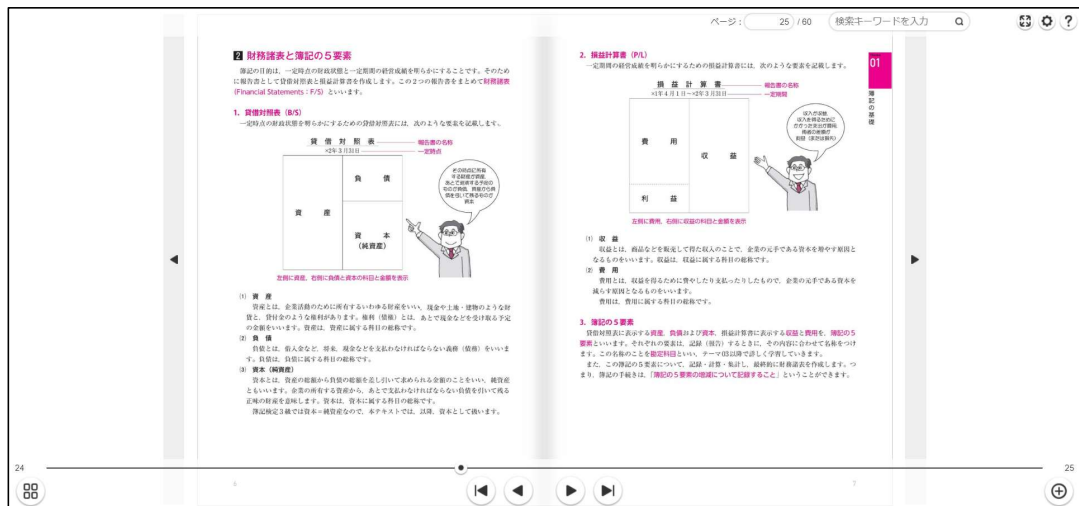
ページ： 25 /60 検索キーワードを入力

2 財務諸表と簿記の５要素

簿記の目的は、一定時点の財政状態と一定期間の経営成績を明らかにすることです。そのために報告書として貸借対照表と損益計算書を作成します。この２つの報告書をまとめて財務諸表（Financial Statements：F/S）といいます。

1. 貸借対照表（B/S）

一定時点の財政状態を明らかにするための貸借対照表には、次のような要素を記載します。

貸借対照表 ― 報告書の名称
×2年３月31日 ― 一定時点

| 資産 | 負債 |
|---|---|
| | 資本（純資産） |

その時点に所有する財産と、あとで返済する予定のもの(負債)、資産から負債を引いて残るもの(資本)

左側に資産、右側に負債と資本の科目と金額を表示

(1) 資産
資産とは、企業活動のために所有するいわゆる財産をいい、現金や土地・建物のような財貨、貸付金のような債権があります。債権（債権）とは、あとで現金などを受け取る予定の金額をいいます。資産は、資産に属する科目の総称です。

(2) 負債
負債とは、借入金など、将来、現金などを支払わなければならない義務（債務）をいいます。負債は、負債に属する科目の総称です。

(3) 資本（純資産）
資本とは、資産の総額から負債の総額を差し引いて求められる金額のことをいい、純資産ともいいます。企業の所有する資産から、あとで支払わなければならない負債を引いて残る正味の財産を意味します。資本は、資本に属する科目の総称です。
簿記検定３級では資本＝純資産なので、本テキストでは、以降、資本として扱います。

2. 損益計算書（P/L）

一定期間の経営成績を明らかにするための損益計算書には、次のような要素を記載します。

損益計算書 ― 報告書の名称
×1年４月１日～×2年３月31日 ― 一定期間

| 費用 | 収益 |
|---|---|
| 利益 | |

収入が発生する原因と、それを得るためにかかったお金(費用)と、両者の差額(利益)

左側に費用、右側に収益の科目と金額を表示

(1) 収益
収益とは、商品などを販売して得た収入のことで、企業の元手である資本を増やす原因となるものをいいます。収益は、収益に属する科目の総称です。

(2) 費用
費用とは、収益を得るために費やしたり支払ったりしたもので、企業の元手である資本を減らす原因となるものをいいます。
費用は、費用に属する科目の総称です。

3. 簿記の５要素

貸借対照表に表示する資産、負債および資本、損益計算書に表示する収益と費用を、簿記の５要素といいます。それぞれの要素は、記録（仕訳）するときに、その内容に合わせて名称をつけます。この名称のことを勘定科目といい、テーマ03以降で詳しく学習していきます。
また、この簿記の５要素について、記録・計算・集計し、最終的に財務諸表を作成します。つまり、簿記の手続きは「簿記の５要素の増減について記録すること」ということができます。

01
簿記の基礎

24
25